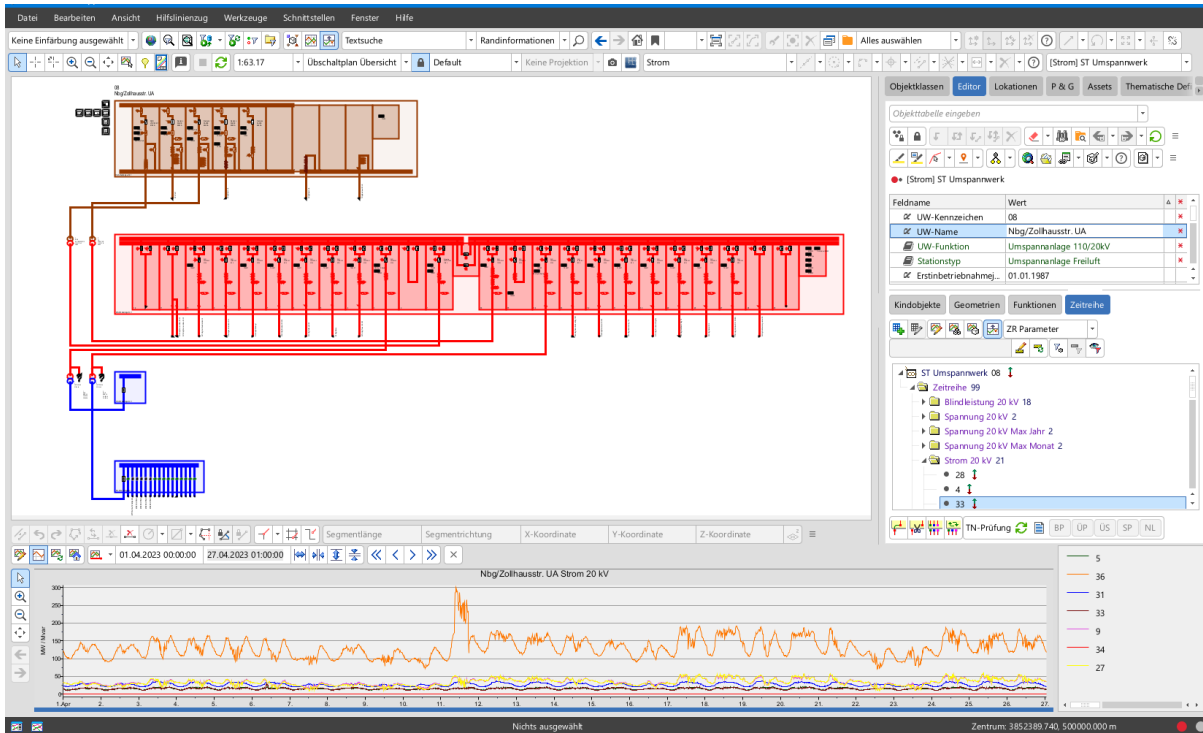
Datei Bearbeiten Ansicht Hilfslinienzug Werkzeuge Schnittstellen Fenster Hilfe

Keine Einfärbung ausgewählt

Textsuche

Randinformationen

Alles auswählen

1:63.17

Übschaltplan Übersicht

Default

Keine Projektion

Strom

[Strom] ST Umspannwerk

08
Nbg/Zollhausstr. UA

Objektklassen Editor Lokationen P & G Assets Thematische Def

Objekttabelle eingeben

[Strom] ST Umspannwerk

| Feldname | Wert |
|---|---|
| UW-Kennzeichen | 08 |
| UW-Name | Nbg/Zollhausstr. UA |
| UW-Funktion | Umspannanlage 110/20kV |
| Stationstyp | Umspannanlage Freiluft |
| Erstinbetriebnahmej... | 01.01.1987 |

Kindobjekte Geometrien Funktionen Zeitreihe

ZR Parameter

ST Umspannwerk 08
Zeitreihe 99
Blindleistung 20 kV 18
Spannung 20 kV 2
Spannung 20 kV Max Jahr 2
Spannung 20 kV Max Monat 2
Strom 20 kV 21
28
4
33

TN-Prüfung BP ÜP ÜS SP NL

Segmentlänge Segmentrichtung X-Koordinate Y-Koordinate Z-Koordinate

01.04.2023 00:00:00 27.04.2023 01:00:00

Nbg/Zollhausstr. UA Strom 20 kV

300
250
200
150
100
50
0

1.Apr 2. 3. 4. 5. 6. 7. 8. 9. 10. 11. 12. 13. 14. 15. 16. 17. 18. 19. 20. 21. 22. 23. 24. 25. 26. 27.

5
36
31
33
9
34
27

Nichts ausgewählt

Zentrum: 3852389.740, 500000.000 m